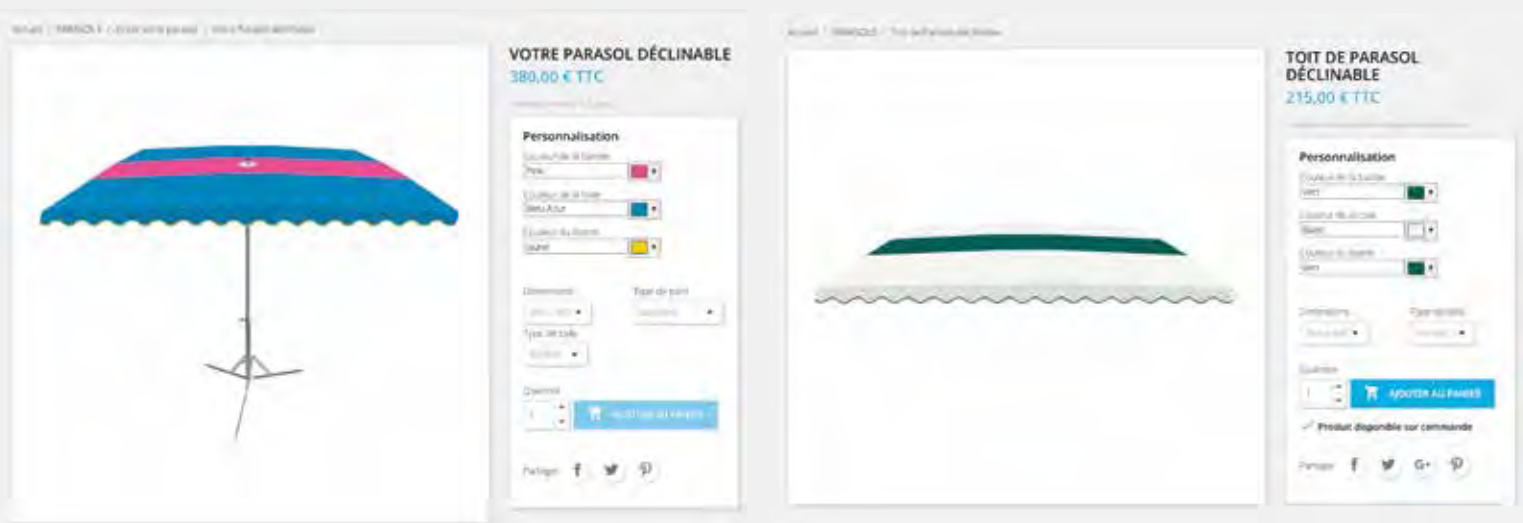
Accueil / PARASOLS / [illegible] / Votre Parasol déclinable

VOTRE PARASOL DÉCLINABLE

380,00 € TTC

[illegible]

Personnalisation

Couleur de la bande
Rose

Couleur de la toile
Bleu Azur

Couleur du feston
Jaune

Dimensions
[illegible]

Type de pied
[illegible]

Type de toile
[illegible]

Quantité
1

AJOUTER AU PANIER

Partager

Accueil / PARASOLS / Toit de Parasol déclinable

TOIT DE PARASOL DÉCLINABLE

215,00 € TTC

Personnalisation

Couleur de la bande
Vert

Couleur de la toile
Blanc

Couleur du feston
Vert

Dimensions
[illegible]

Type de toile
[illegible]

Quantité
1

AJOUTER AU PANIER

✓ Produit disponible sur commande

Partager f G+